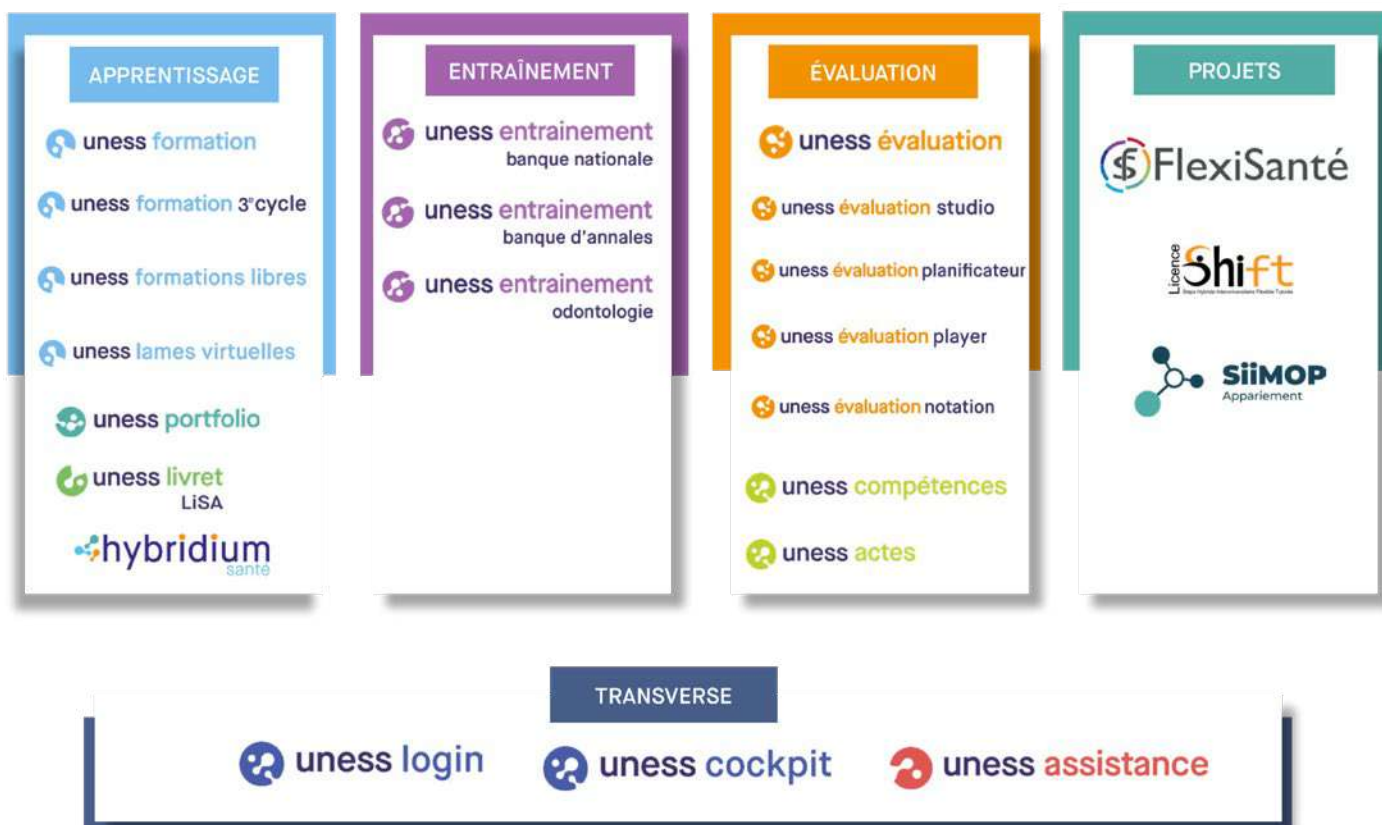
APPRENTISSAGE

uness formation

uness formation 3$^{e}$cycle

uness formations libres

uness lames virtuelles

uness portfolio

uness livret LiSA

hybridium santé

ENTRAÎNEMENT

uness entrainement banque nationale

uness entrainement banque d'annales

uness entrainement odontologie

ÉVALUATION

uness évaluation

uness évaluation studio

uness évaluation planificateur

uness évaluation player

uness évaluation notation

uness compétences

uness actes

PROJETS

FlexiSanté

Licence Shift
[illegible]

SiiMOP Appariement

TRANSVERSE

uness login

uness cockpit

uness assistance